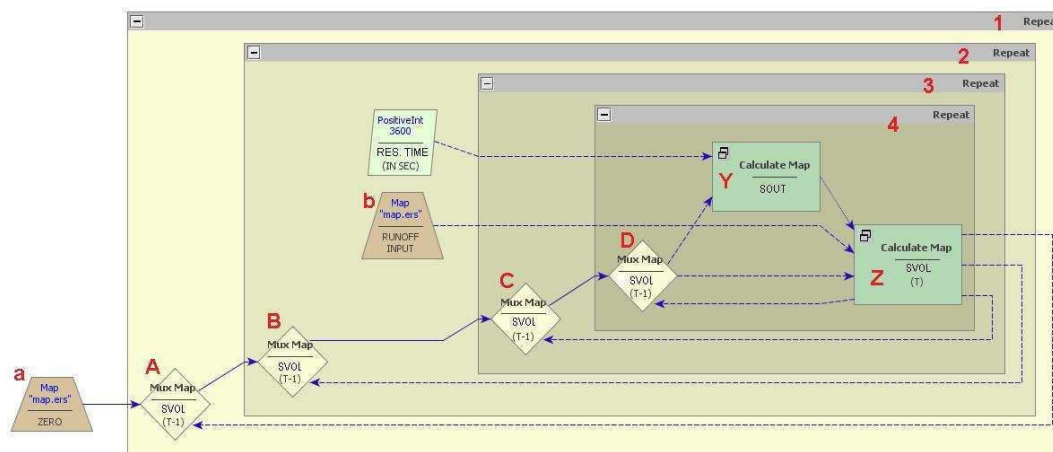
1 Repeat

2 Repeat

3 Repeat

4 Repeat

PositiveInt
3600
RES. TIME
(IN SEC)

b
Map
"map.ers"
RUNOFF
INPUT

Y
Calculate Map
SOUT

D
Mux Map
SVOL
(T-1)

Z
Calculate Map
SVOL
(T)

C
Mux Map
SVOL
(T-1)

B
Mux Map
SVOL
(T-1)

A
Mux Map
SVOL
(T-1)

a
Map
"map.ers"
ZERO